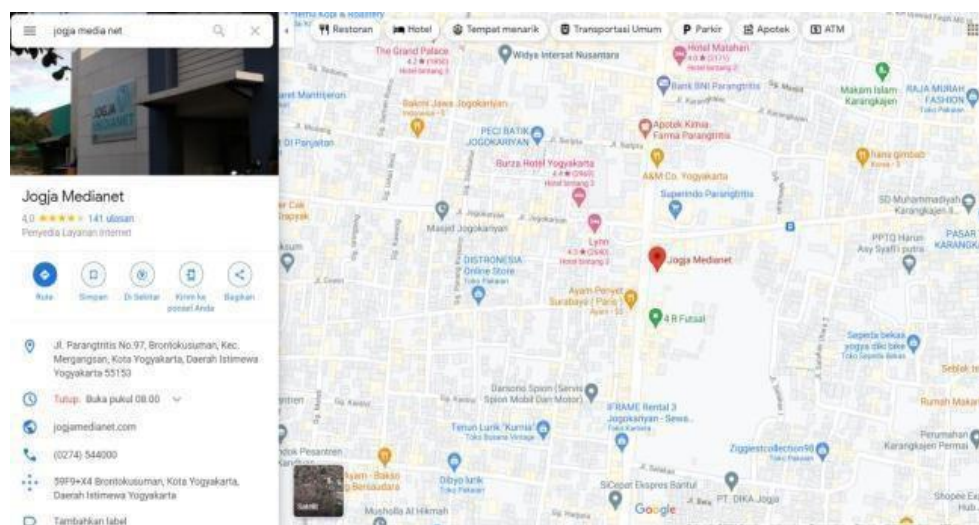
jogja media net

Jogja Medianet
4,0 ★★★★★ 141 ulasan
Penyedia Layanan Internet

Rute
Simpan
Di Sekitar
Kirim ke ponsel Anda
Bagikan

Jl. Parangtritis No.97, Brontokusuman, Kec. Mergangsan, Kota Yogyakarta, Daerah Istimewa Yogyakarta 55153

Tutup. Buka pukul 08.00

jogjamedianet.com

(0274) 544000

59F9+X4 Brontokusuman, Kota Yogyakarta, Daerah Istimewa Yogyakarta

Tambahkan label

Restoran
Hotel
Tempat menarik
Transportasi Umum
Parkir
Apotek
ATM

The Grand Palace
4,2 ★ (1950)
Hotel bintang 3
Widya Intersat Nusantara
Hotel Matahari
4,0 ★ (1511)
Hotel bintang 2
Bakmi Jawa Jogokaryan
Indonesia · $
PECI BATIK JOGOKARYAN
Bank BNI Parangtritis
Makam Islam Karangkajen
RAJA MURAH FASHION
Toko Pakaian
Apotek Kimia Farma Parangtritis
Burza Hotel Yogyakarta
4,4 ★ (2965)
Hotel bintang 3
A&M Co. Yogyakarta
Superindo Parangtritis
hans gimbab
Korea · $
SD Muhammadiyah Karangkajen II
Masjid Jogokaryan
Lynn
4,3 ★ (2445)
Hotel bintang 2
Jogja Medianet
PPTQ Harun Asy Syafi'i putra
PASAR KARANGKA
DISTRONESIA Online Store
Toko Pakaian
Ayam Penyet Surabaya ( Paris )
Ayam · $$
4 R Futsal
Sepeda bekas jogja diki bike
Toko Sepeda Bekas
Seblak
Darsono Spion (Servis Spion Mobil Dan Motor)
IFRAME Rental 3 Jogokaryan - Sewa...
Toko Kamera
Tenun Lurik "Kurnia"
Toko Busana Vintage
Rumah Makan
Ziggiestcollection98
Toko Pakaian
Perumahan Karangkajen Permai
Pondok Pesantren
Ayam - Bakar Bersaudara
Dibyo lurik
Toko Pakaian
SiCepat Ekspres Bantul
PT. DIKA Jogja
Shopee Ex Hub
Musholla Al Hikmah
Google
Satelit